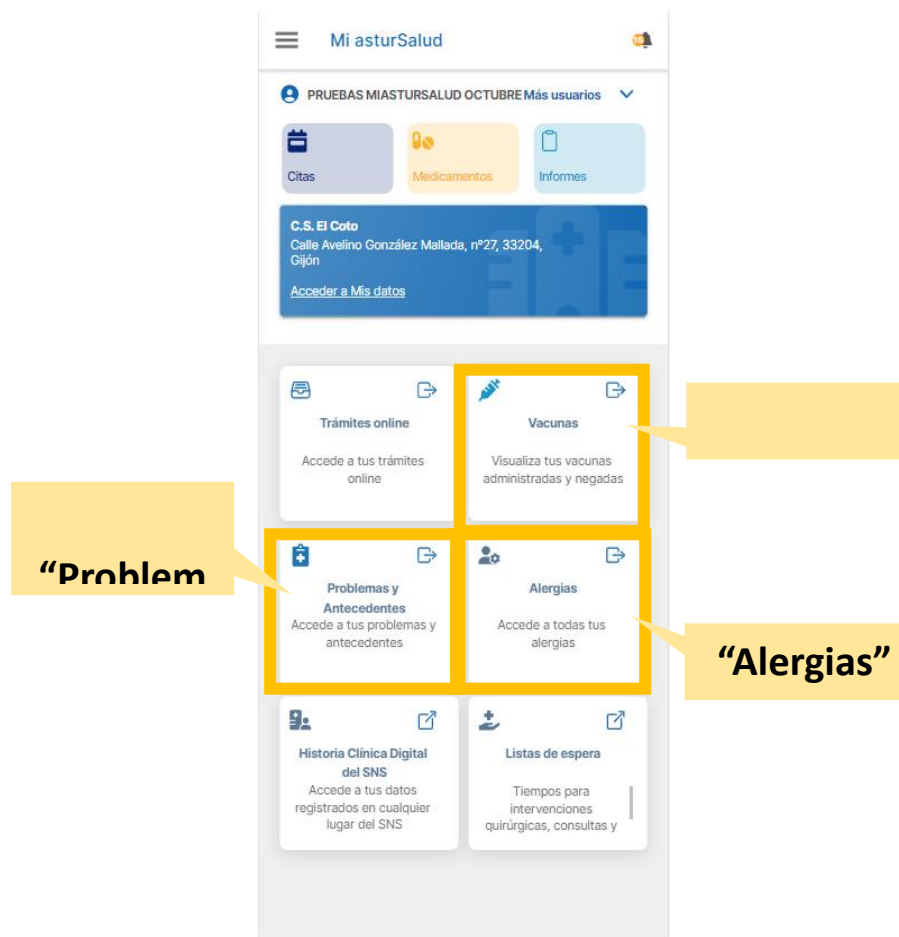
Mi asturSalud

PRUEBAS MIASTURSALUD OCTUBRE Más usuarios

Citas

Medicamentos

Informes

C.S. El Coto
Calle Avelino González Mallada, nº27, 33204, Gijón

Acceder a Mis datos

Trámites online
Accede a tus trámites online

Vacunas
Visualiza tus vacunas administradas y negadas

“Problem

Problemas y Antecedentes
Accede a tus problemas y antecedentes

Alergias
Accede a todas tus alergias

“Alergias”

Historia Clínica Digital del SNS
Accede a tus datos registrados en cualquier lugar del SNS

Listas de espera
Tiempos para intervenciones quirúrgicas, consultas y